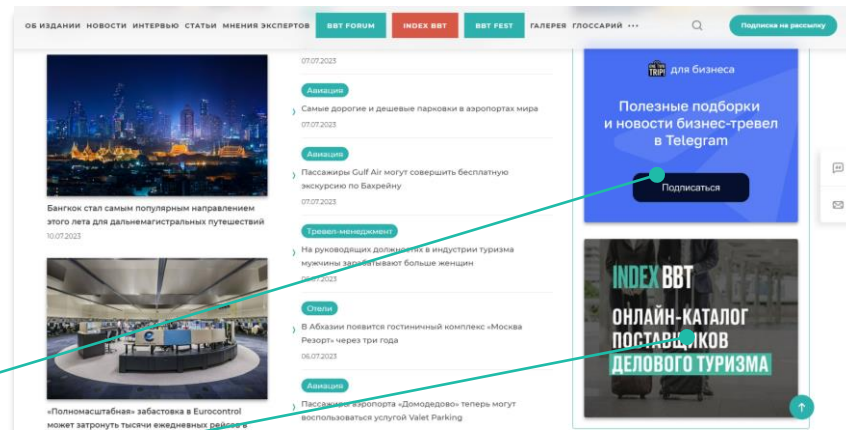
ОБ ИЗДАНИИ НОВОСТИ ИНТЕРВЬЮ СТАТЬИ МНЕНИЯ ЭКСПЕРТОВ BBT FORUM INDEX BBT BBT FEST ГАЛЕРЕЯ ГЛОССАРИЙ ··· Подписка на рассылку

Бангкок стал самым популярным направлением этого лета для дальнемагистральных путешествий
10.07.2023

«Полномасштабная» забастовка в Eurocontrol может затронуть тысячи ежедневных рейсов в

07.07.2023

Авиация
Самые дорогие и дешевые парковки в аэропортах мира
07.07.2023

Авиация
Пассажиры Gulf Air могут совершить бесплатную экскурсию по Бахрейну
07.07.2023

Тревел-менеджмент
На руководящих должностях в индустрии туризма мужчины зарабатывают больше женщин
06.07.2023

Отели
В Абхазии появится гостиничный комплекс «Москва Резорт» через три года
06.07.2023

Авиация
Пассажиры аэропорта «Домодедово» теперь могут воспользоваться услугой Valet Parking

TRIP для бизнеса
Полезные подборки и новости бизнес-тревел в Telegram
Подписаться

INDEX BBT
ОНЛАЙН-КАТАЛОГ ПОСТАВЩИКОВ ДЕЛОВОГО ТУРИЗМА